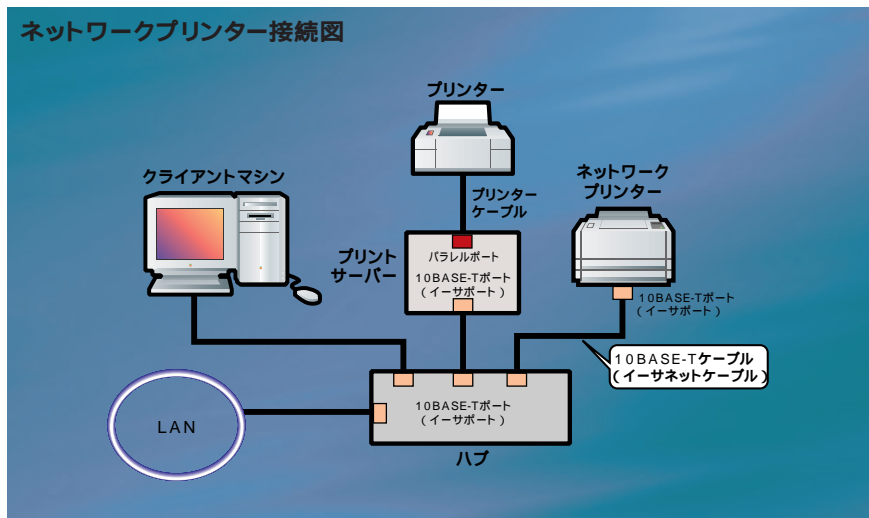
ネットワークプリンター接続図

プリンター

プリンターケーブル

クライアントマシン

ネットワークプリンター

プリントサーバー

パラレルポート

10BASE-Tポート（イーサポート）

10BASE-Tポート（イーサポート）

10BASE-Tケーブル（イーサネットケーブル）

LAN

10BASE-Tポート（イーサポート）

ハブ